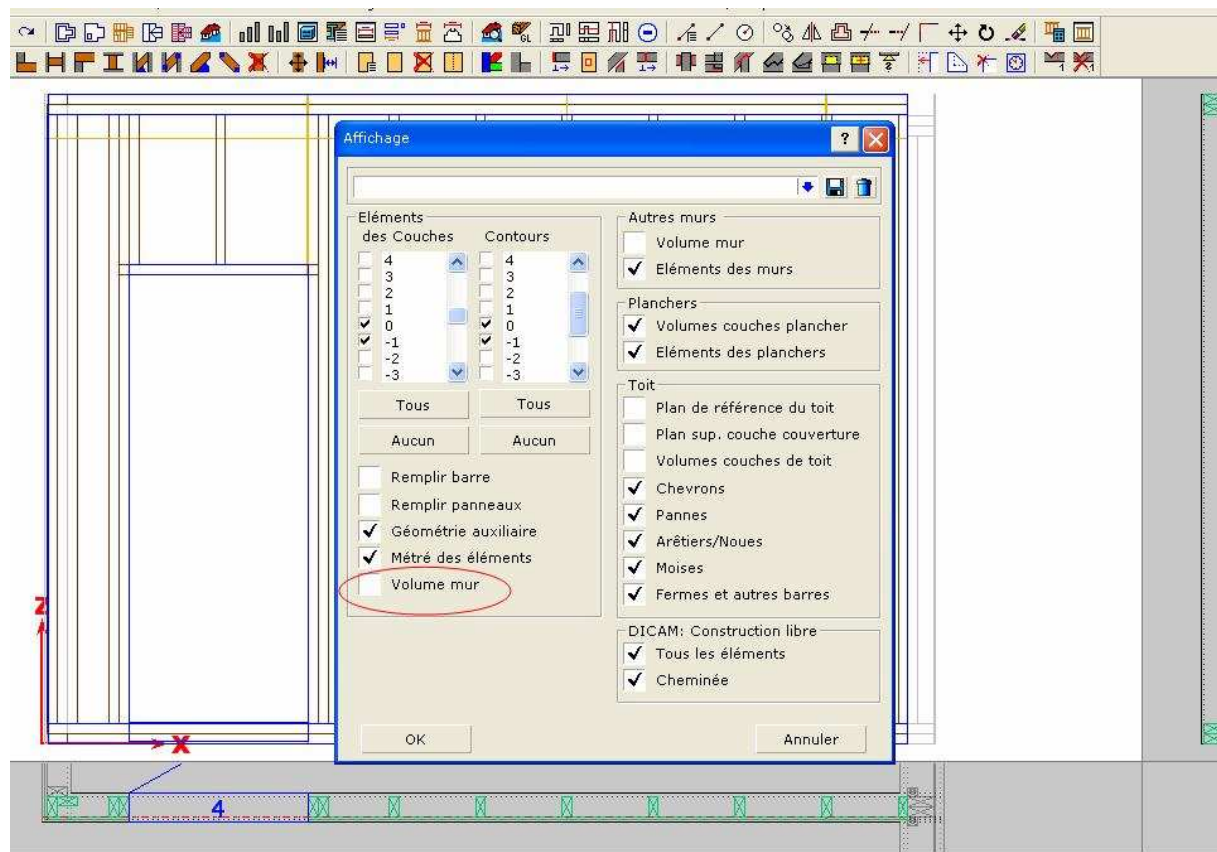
Affichage

Eléments
des Couches
4
3
2
1
0
-1
-2
-3

Contours
4
3
2
1
0
-1
-2
-3

Tous
Tous
Aucun
Aucun

Remplir barre
Remplir panneaux
Géométrie auxiliaire
Métré des éléments
Volume mur

Autres murs
Volume mur
Eléments des murs

Planchers
Volumes couches plancher
Eléments des planchers

Toit
Plan de référence du toit
Plan sup. couche couverture
Volumes couches de toit
Chevrons
Pannes
Arêtiers/Noues
Moises
Fermes et autres barres

DICAM: Construction libre
Tous les éléments
Cheminée

OK
Annuler

Z
X
4